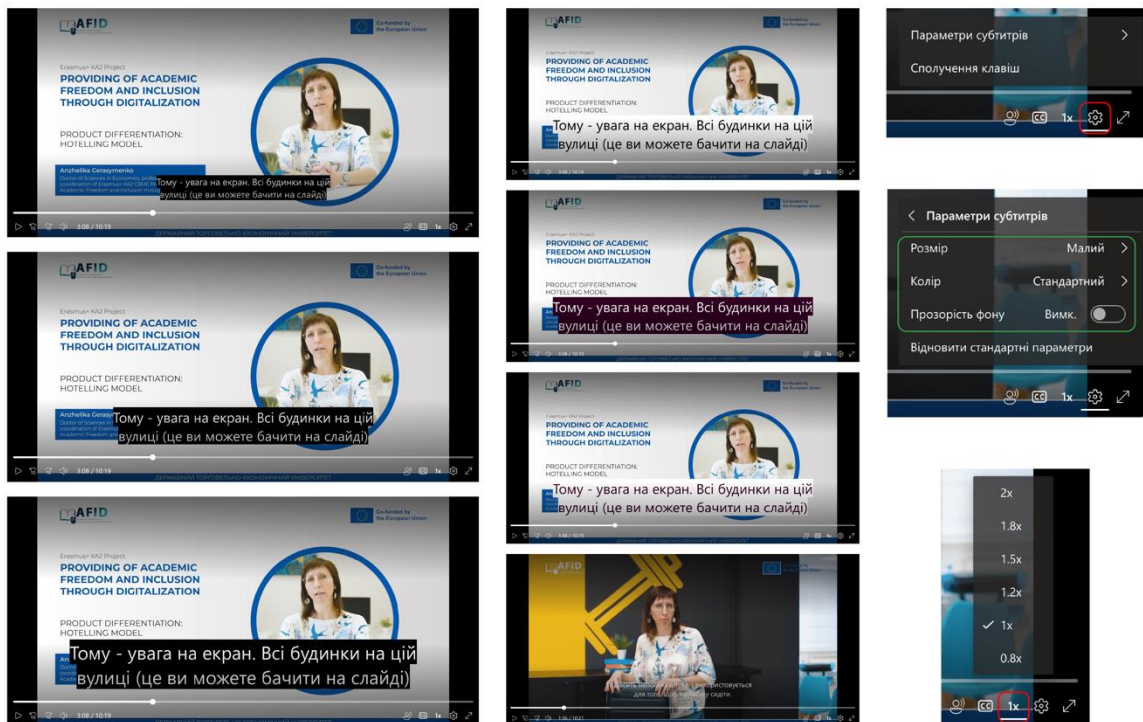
AFID

Co-funded by the European Union

Erasmus+ KA2 Project

PROVIDING OF ACADEMIC FREEDOM AND INCLUSION THROUGH DIGITALIZATION

PRODUCT DIFFERENTIATION: HOTELLING MODEL

Anzhelika Gerasymenko
Doctor of Sciences in Economics, professor, coordinator of Erasmus+ KA2 CBHE Project Academic Freedom and Inclusion through

Тому - увага на екран. Всі будинки на цій вулиці (це ви можете бачити на слайді)

3:08 / 10:19

1x

ДЕРЖАВНИЙ ТОРГОВЕЛЬНО-ЕКОНОМІЧНИЙ УНІВЕРСИТЕТ

AFID

Co-funded by the European Union

Erasmus+ KA2 Project

PROVIDING OF ACADEMIC FREEDOM AND INCLUSION THROUGH DIGITALIZATION

PRODUCT DIFFERENTIATION: HOTELLING MODEL

Anzhelika Gerasymenko
Doctor of Sciences in Economics, coordination of Erasmus+ Academic Freedom and

Тому - увага на екран. Всі будинки на цій вулиці (це ви можете бачити на слайді)

3:08 / 10:19

1x

ДЕРЖАВНИЙ ТОРГОВЕЛЬНО-ЕКОНОМІЧНИЙ УНІВЕРСИТЕТ

AFID

Co-funded by the European Union

Erasmus+ KA2 Project

PROVIDING OF ACADEMIC FREEDOM AND INCLUSION THROUGH DIGITALIZATION

PRODUCT DIFFERENTIATION: HOTELLING MODEL

Тому - увага на екран. Всі будинки на цій вулиці (це ви можете бачити на слайді)

3:08 / 10:19

1x

ДЕРЖАВНИЙ ТОРГОВЕЛЬНО-ЕКОНОМІЧНИЙ УНІВЕРСИТЕТ

AFID

Co-funded by the European Union

Erasmus+ KA2 Project

PROVIDING OF ACADEMIC FREEDOM AND INCLUSION THROUGH DIGITALIZATION

PRODUCT DIFFERENTIATION: HOTELLING MODEL

Тому - увага на екран. Всі будинки на цій вулиці (це ви можете бачити на слайді)

3:08 / 10:19

ДЕРЖАВНИЙ ТОРГОВЕЛЬНО-ЕКОНОМІЧНИЙ УНІВЕРСИТЕТ

AFID

Co-funded by the European Union

Erasmus+ KA2 Project

PROVIDING OF ACADEMIC FREEDOM AND INCLUSION THROUGH DIGITALIZATION

PRODUCT DIFFERENTIATION: HOTELLING MODEL

Тому - увага на екран. Всі будинки на цій вулиці (це ви можете бачити на слайді)

3:08 / 10:19

ДЕРЖАВНИЙ ТОРГОВЕЛЬНО-ЕКОНОМІЧНИЙ УНІВЕРСИТЕТ

AFID

Co-funded by the European Union

Erasmus+ KA2 Project

PROVIDING OF ACADEMIC FREEDOM AND INCLUSION THROUGH DIGITALIZATION

PRODUCT DIFFERENTIATION: HOTELLING MODEL

Тому - увага на екран. Всі будинки на цій вулиці (це ви можете бачити на слайді)

3:08 / 10:19

AFID

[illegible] користуються для того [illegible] сидіти.

1:26 / 10:21

Параметри субтитрів

Сполучення клавіш

1x

Параметри субтитрів

Розмір Малий

Колір Стандартний

Прозорість фону Вимк.

Відновити стандартні параметри

1x

2x

1.8x

1.5x

1.2x

1x

0.8x

1x